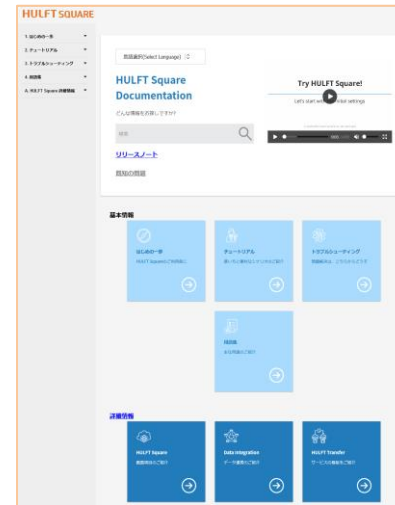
HULFT SQUARE

1. はじめの一歩
2. チュートリアル
3. トラブルシューティング
4. 用語集
5. HULFT Square 詳細情報

言語選択(Select Language)

HULFT Square Documentation

どんな情報をお探しですか?

検索

リリースノート

既知の問題

Try HULFT Square!

Let's start with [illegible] settings

基本情報

はじめの一歩

HULFT Squareのご利用開始に

チュートリアル

使いやい操作をレクチャーのご紹介

トラブルシューティング

問題解決は…どうなっていますか

用語集

各用語集のご紹介

詳細情報

HULFT Square

機能詳細のご紹介

Data integration

データ連携のご紹介

HULFT Transfer

サービスの機能をご紹介